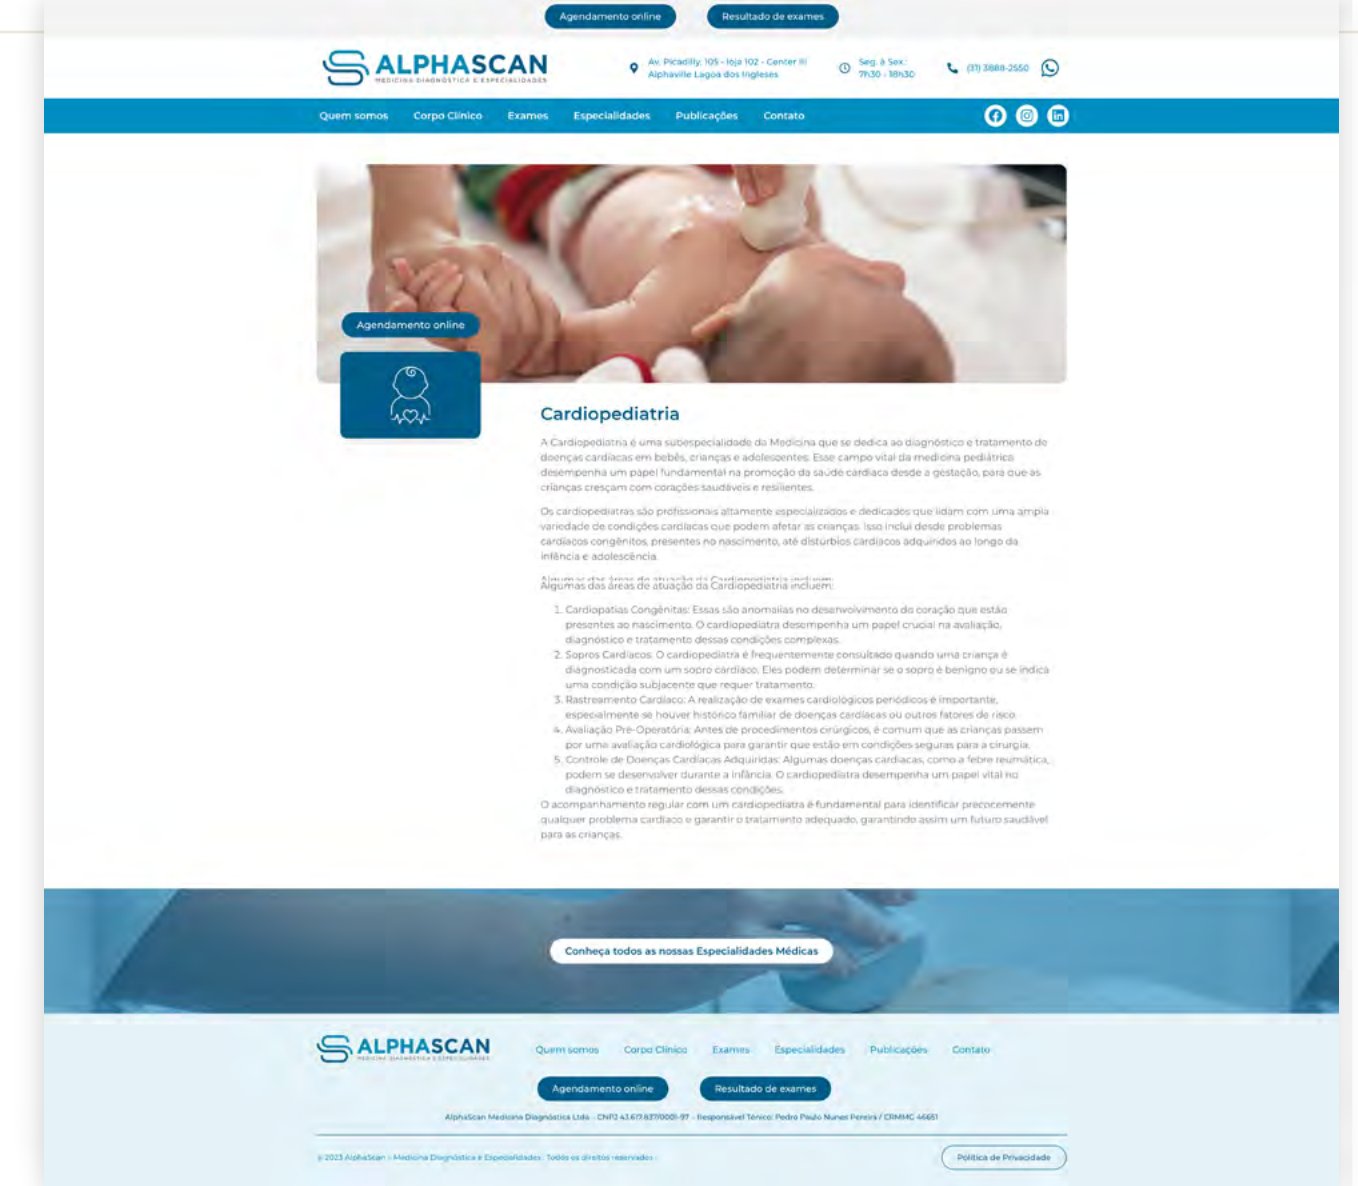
Agendamento online
Resultado de exames

ALPHASCAN
MEDICINA DIAGNÓSTICA E ESPECIALIDADES

Av. Picadilly, 105 - loja 102 - Center III
Alphaville Lagoa dos Ingleses

Seg. à Sex.:
7h30 - 18h30

(31) 3888-2550

Quem somos
Corpo Clínico
Exames
Especialidades
Publicações
Contato

Agendamento online

Cardiopediatria

A Cardiopediatria é uma subespecialidade da Medicina que se dedica ao diagnóstico e tratamento de doenças cardíacas em bebês, crianças e adolescentes. Esse campo vital da medicina pediátrica desempenha um papel fundamental na promoção da saúde cardíaca desde a gestação, para que as crianças cresçam com corações saudáveis e resilientes.

Os cardiopediatras são profissionais altamente especializados e dedicados que lidam com uma ampla variedade de condições cardíacas que podem afetar as crianças. Isso inclui desde problemas cardíacos congênitos, presentes no nascimento, até distúrbios cardíacos adquiridos ao longo da infância e adolescência.

Algumas das áreas de atuação da Cardiopediatria incluem:

1. Cardiopatias Congênitas: Essas são anomalias no desenvolvimento do coração que estão presentes ao nascimento. O cardiopediatra desempenha um papel crucial na avaliação, diagnóstico e tratamento dessas condições complexas.
2. Sopros Cardíacos: O cardiopediatra é frequentemente consultado quando uma criança é diagnosticada com um sopro cardíaco. Eles podem determinar se o sopro é benigno ou se indica uma condição subjacente que requer tratamento.
3. Rastreamento Cardíaco: A realização de exames cardiológicos periódicos é importante, especialmente se houver histórico familiar de doenças cardíacas ou outros fatores de risco.
4. Avaliação Pré-Operatória: Antes de procedimentos cirúrgicos, é comum que as crianças passem por uma avaliação cardiológica para garantir que estão em condições seguras para a cirurgia.
5. Controle de Doenças Cardíacas Adquiridas: Algumas doenças cardíacas, como a febre reumática, podem se desenvolver durante a infância. O cardiopediatra desempenha um papel vital no diagnóstico e tratamento dessas condições.

O acompanhamento regular com um cardiopediatra é fundamental para identificar precocemente qualquer problema cardíaco e garantir o tratamento adequado, garantindo assim um futuro saudável para as crianças.

Conheça todos as nossas Especialidades Médicas

ALPHASCAN
MEDICINA DIAGNÓSTICA E ESPECIALIDADES

Quem somos
Corpo Clínico
Exames
Especialidades
Publicações
Contato

Agendamento online
Resultado de exames

AlphaScan Medicina Diagnóstica Ltda. - CNPJ 43.617.637/0001-97 - Responsável Técnico: Pedro Paulo Nunes Pereira / CRMMG 46651

© 2023 AlphaScan - Medicina Diagnóstica e Especialidades . Todos os direitos reservados.

Política de Privacidade